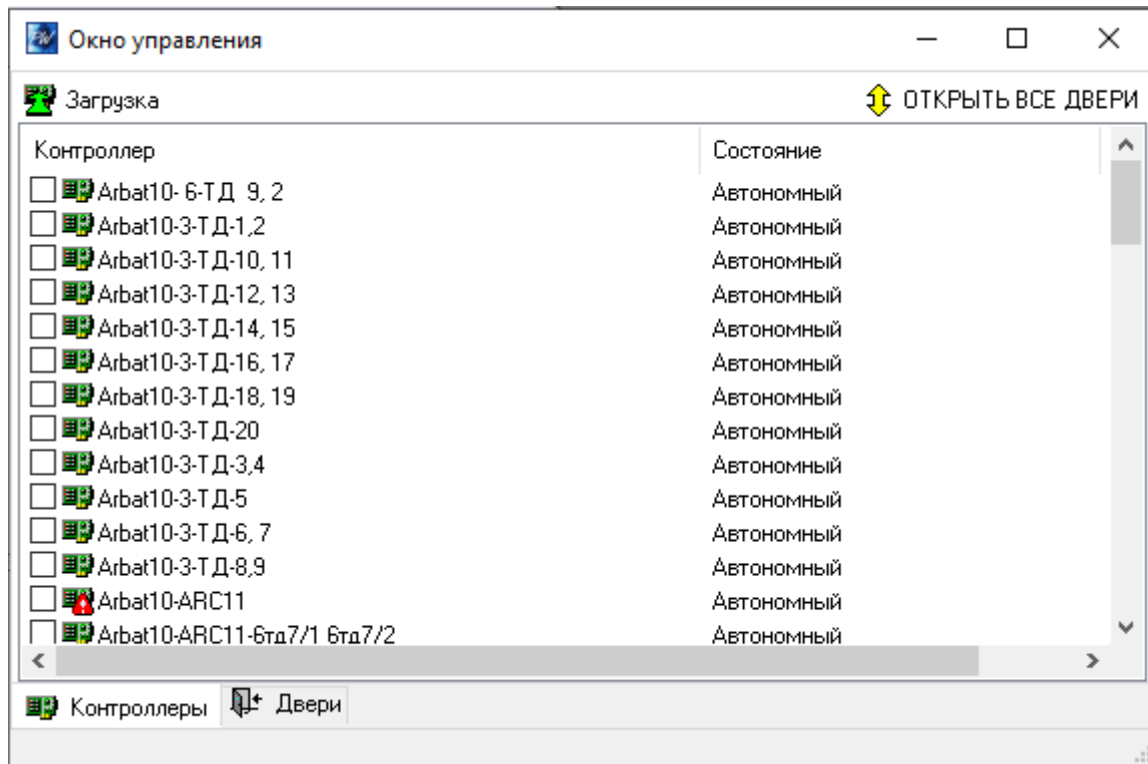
Окно управления

Загрузка

ОТКРЫТЬ ВСЕ ДВЕРИ

| Контроллер | Состояние |
|---|---|
| Arbat10- 6-ТД 9, 2 | Автономный |
| Arbat10-3-ТД-1,2 | Автономный |
| Arbat10-3-ТД-10, 11 | Автономный |
| Arbat10-3-ТД-12, 13 | Автономный |
| Arbat10-3-ТД-14, 15 | Автономный |
| Arbat10-3-ТД-16, 17 | Автономный |
| Arbat10-3-ТД-18, 19 | Автономный |
| Arbat10-3-ТД-20 | Автономный |
| Arbat10-3-ТД-3,4 | Автономный |
| Arbat10-3-ТД-5 | Автономный |
| Arbat10-3-ТД-6, 7 | Автономный |
| Arbat10-3-ТД-8,9 | Автономный |
| Arbat10-ARC11 | Автономный |
| Arbat10-ARC11-6тд7/1 6тд7/2 | Автономный |

Контроллеры | Двери